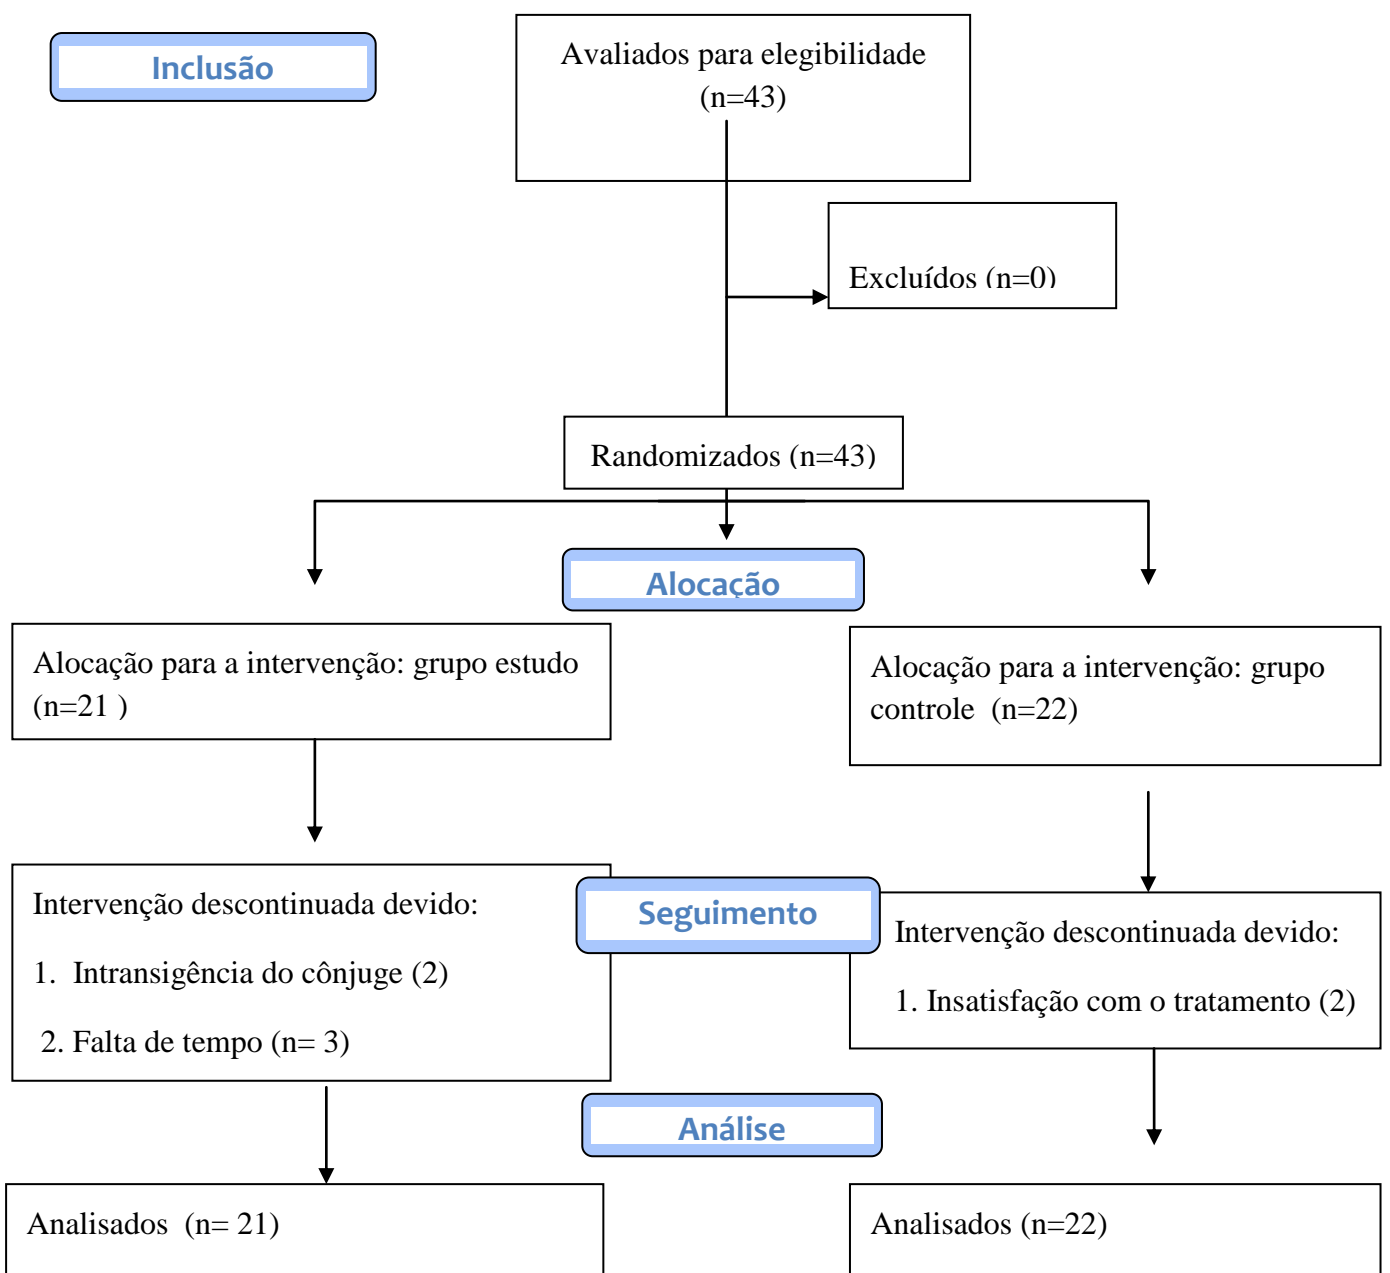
Inclusão

Avaliados para elegibilidade (n=43)

Excluídos (n=0)

Randomizados (n=43)

Alocação

Alocação para a intervenção: grupo estudo (n=21 )

Alocação para a intervenção: grupo controle (n=22)

Intervenção descontinuada devido:

1. Intransigência do cônjuge (2)

2. Falta de tempo (n= 3)

Seguimento

Intervenção descontinuada devido:

1. Insatisfação com o tratamento (2)

Análise

Analisados (n= 21)

Analisados (n=22)